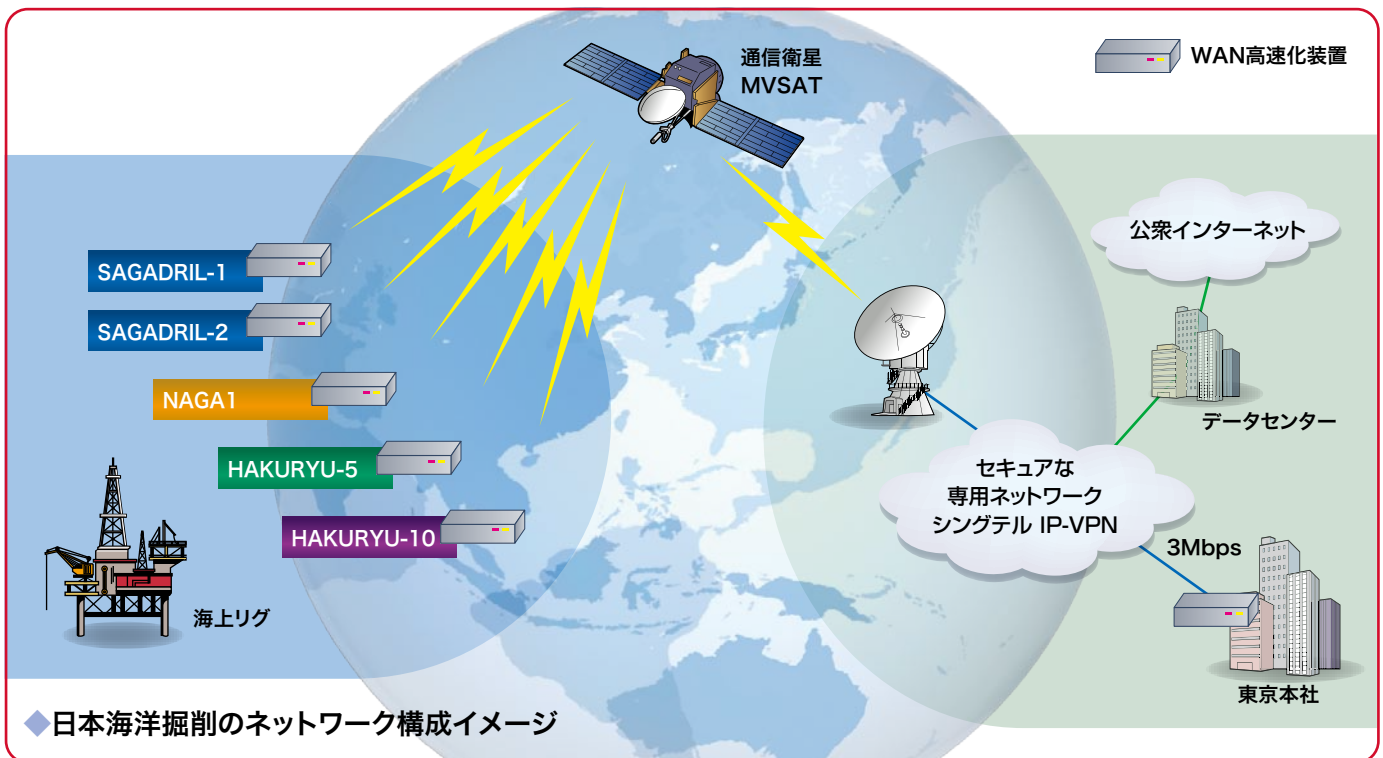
通信衛星
MVSAT

WAN高速化装置

SAGADRIL-1

SAGADRIL-2

NAGA1

HAKURYU-5

HAKURYU-10

海上リグ

公衆インターネット

データセンター

セキュアな
専用ネットワーク
シングテル IP-VPN

3Mbps

東京本社

◆日本海洋掘削のネットワーク構成イメージ